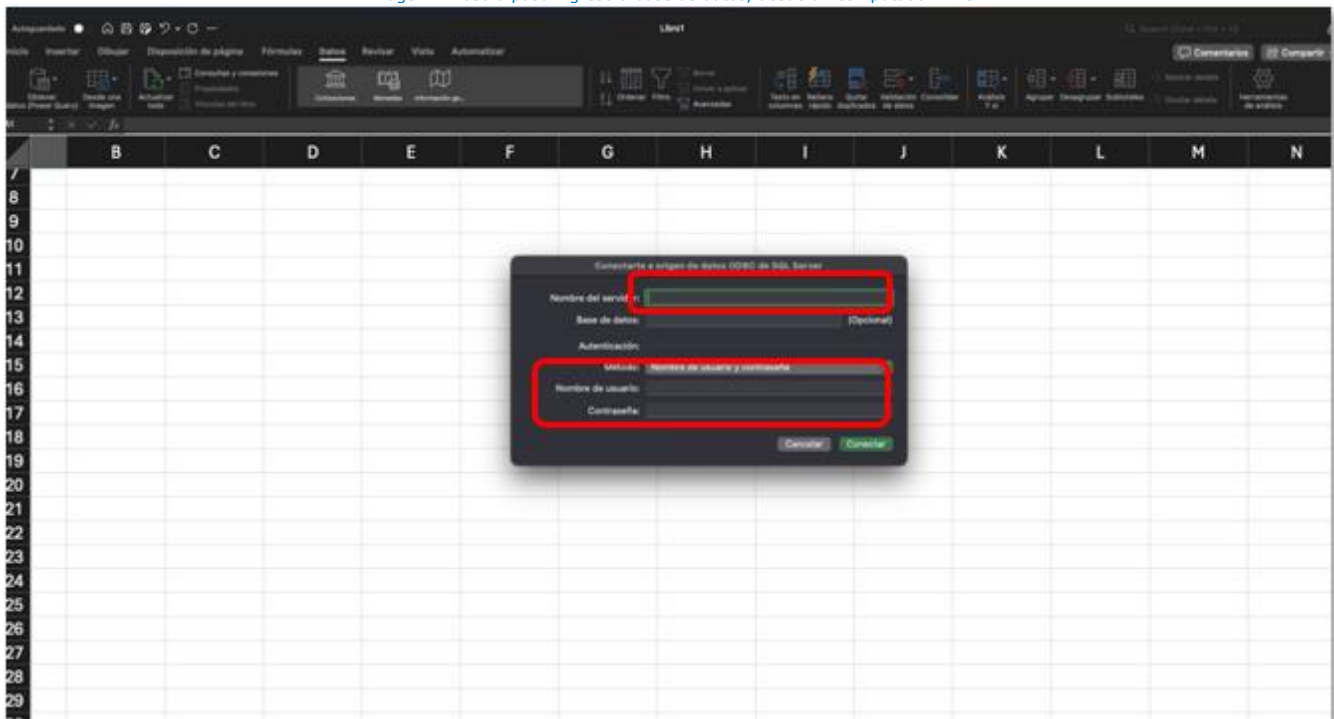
Autoguardado ● Libro1

Inicio Insertar Dibujar Disposición de página Fórmulas Datos Revisar Vista Automatizar

Comentarios Compartir

Obtener datos (Power Query) Desde una imagen Actualizar todo Consultas y conexiones Propiedades Vínculos del libro Cotizaciones Monedas Información ge... Ordenar Filtro Borrar Volver a aplicar Avanzadas Texto en columnas Relleno rápido Quitar duplicados Validación de datos Consolidar Análisis Y si Agrupar Desagrupar Subtotales Mostrar detalle Ocultar detalle Herramientas de análisis

| | B | C | D | E | F | G | H | I | J | K | L | M | N |
|---|---|---|---|---|---|---|---|---|---|---|---|---|---|
| 7 | | | | | | | | | | | | | |
| 8 | | | | | | | | | | | | | |
| 9 | | | | | | | | | | | | | |
| 10 | | | | | | | | | | | | | |
| 11 | | | | | | | | | | | | | |
| 12 | | | | | | | | | | | | | |
| 13 | | | | | | | | | | | | | |
| 14 | | | | | | | | | | | | | |
| 15 | | | | | | | | | | | | | |
| 16 | | | | | | | | | | | | | |
| 17 | | | | | | | | | | | | | |
| 18 | | | | | | | | | | | | | |
| 19 | | | | | | | | | | | | | |
| 20 | | | | | | | | | | | | | |
| 21 | | | | | | | | | | | | | |
| 22 | | | | | | | | | | | | | |
| 23 | | | | | | | | | | | | | |
| 24 | | | | | | | | | | | | | |
| 25 | | | | | | | | | | | | | |
| 26 | | | | | | | | | | | | | |
| 27 | | | | | | | | | | | | | |
| 28 | | | | | | | | | | | | | |
| 29 | | | | | | | | | | | | | |

Conectarte a origen de datos ODBC de SQL Server

Nombre del servidor:
Base de datos: (Opcional)
Autenticación:
Método: Nombre de usuario y contraseña
Nombre de usuario:
Contraseña:

Cancelar Conectar